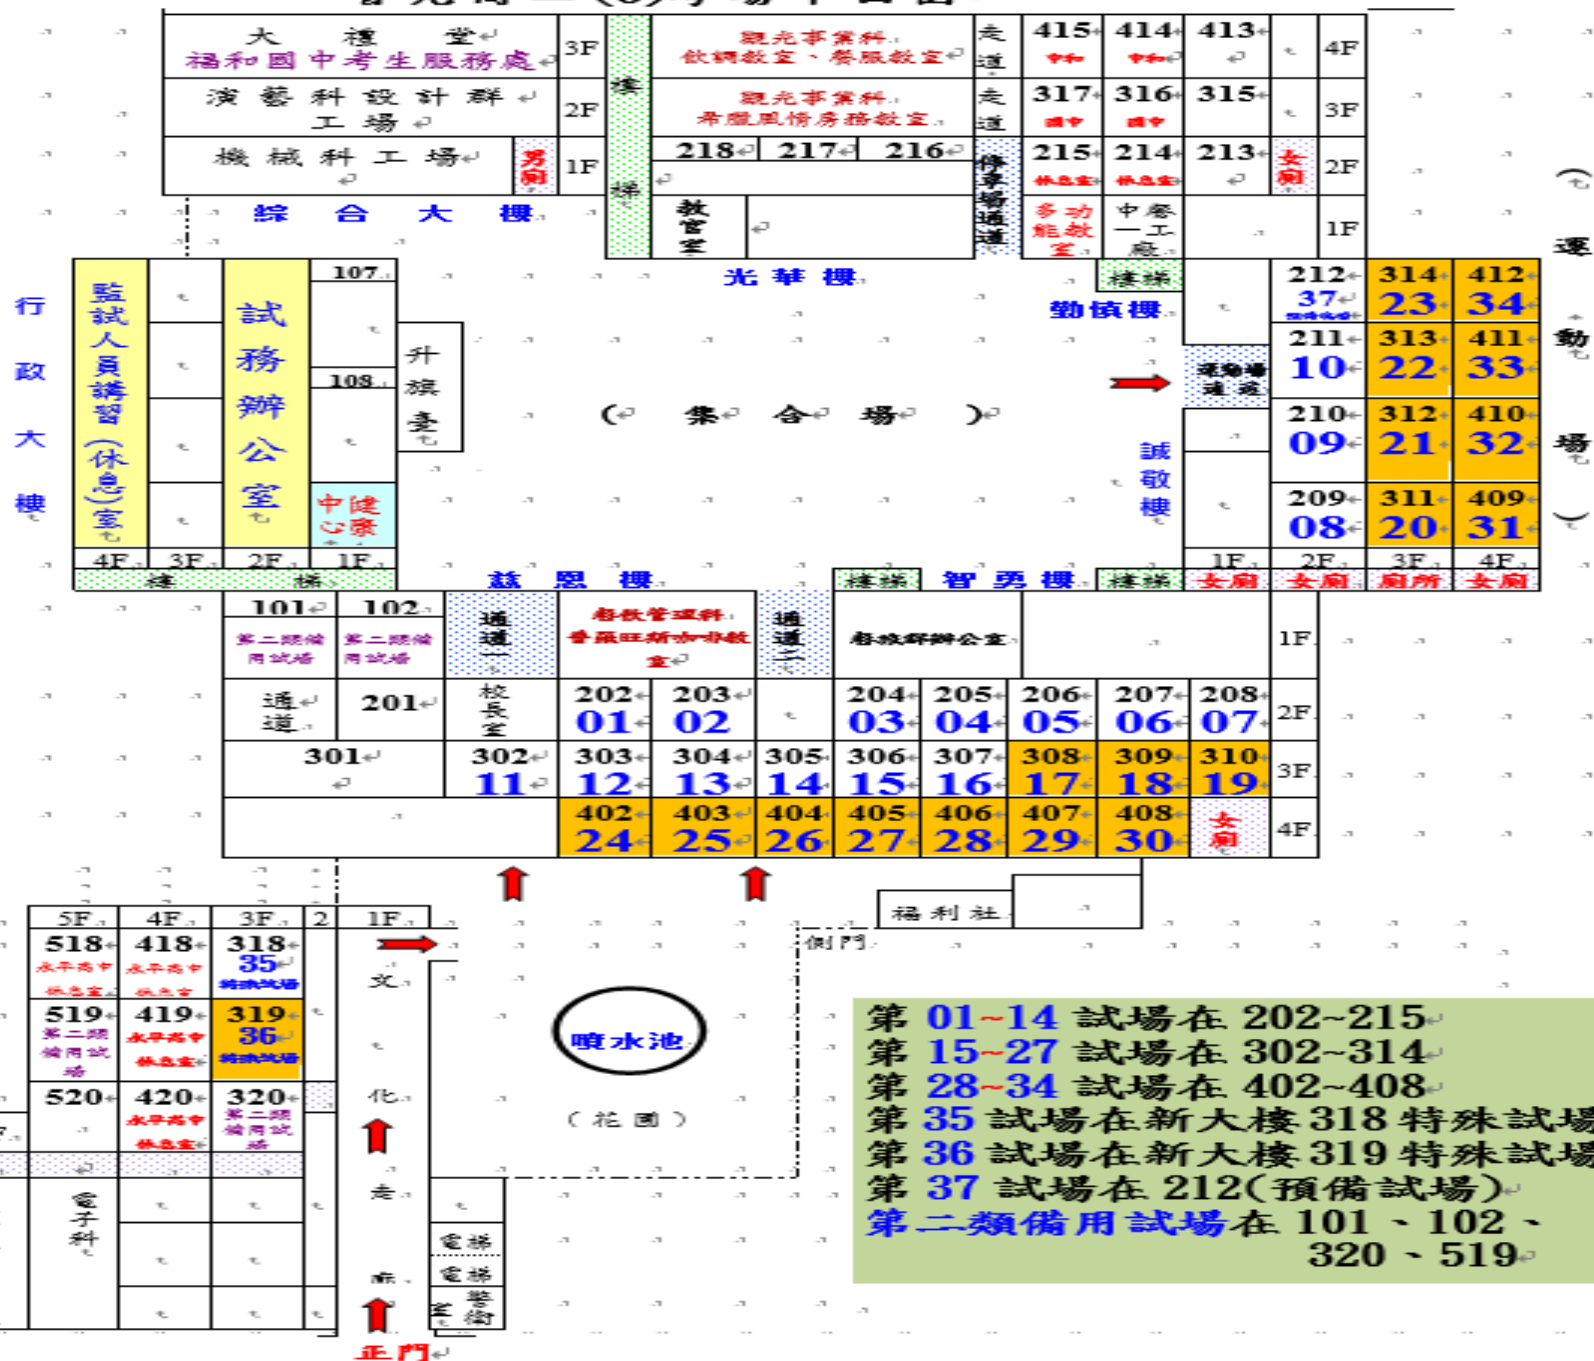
大 禮 堂
福和國中考生服務處 3F
演藝科設計群工場 2F
機械科工場 男廁 1F
綜 合 大 樓

樓梯

觀光事業科飲調教室、餐服教室
觀光事業科希爾頓情房務教室
218 217 216
教官室
光 華 樓

走道 415 414 413 4F
走道 317 316 315 3F
停車場通道 215 214 213 女廁 2F
多功能教室 中餐工廠 1F
樓梯
勤慎樓

(運動場)

行政大樓

監試人員講習(休息)室
試務辦公室
107
108
中健心康
升旗臺
4F 3F 2F 1F
樓梯

( 集 合 場 )

誠敬樓

212 37
211 10
210 09
209 08
314 23
313 22
312 21
311 20
412 34
411 33
410 32
409 31
1F 2F 3F 4F
女廁 女廁 廁所 女廁

慈恩樓
樓梯 智勇樓 樓梯

101 第二類備用試場
102 第二類備用試場
通道一
餐飲管理科晉羅旺斯咖啡教室
通道二
餐旅群辦公室
1F
通道 201 校長室
202 01 203 02 204 03 205 04 206 05 207 06 208 07 2F
301 302 11 303 12 304 13 305 14 306 15 307 16 308 17 309 18 310 19 3F
402 24 403 25 404 26 405 27 406 28 407 29 408 30 女廁 4F

福利社
側門

5F 4F 3F 2 1F
518 永平高中休息室 418 永平高中休息室 318 35 特殊試場
519 第二類備用試場 419 永平高中休息室 319 36 特殊試場
520 420 永平高中休息室 320 第二類備用試場
電子科

文 化 走 廊
電梯 電梯 警衛室
正門

噴水池
(花園)

第 01~14 試場在 202~215
第 15~27 試場在 302~314
第 28~34 試場在 402~408
第 35 試場在新大樓 318 特殊試場
第 36 試場在新大樓 319 特殊試場
第 37 試場在 212(預備試場)
第二類備用試場在 101、102、320、519